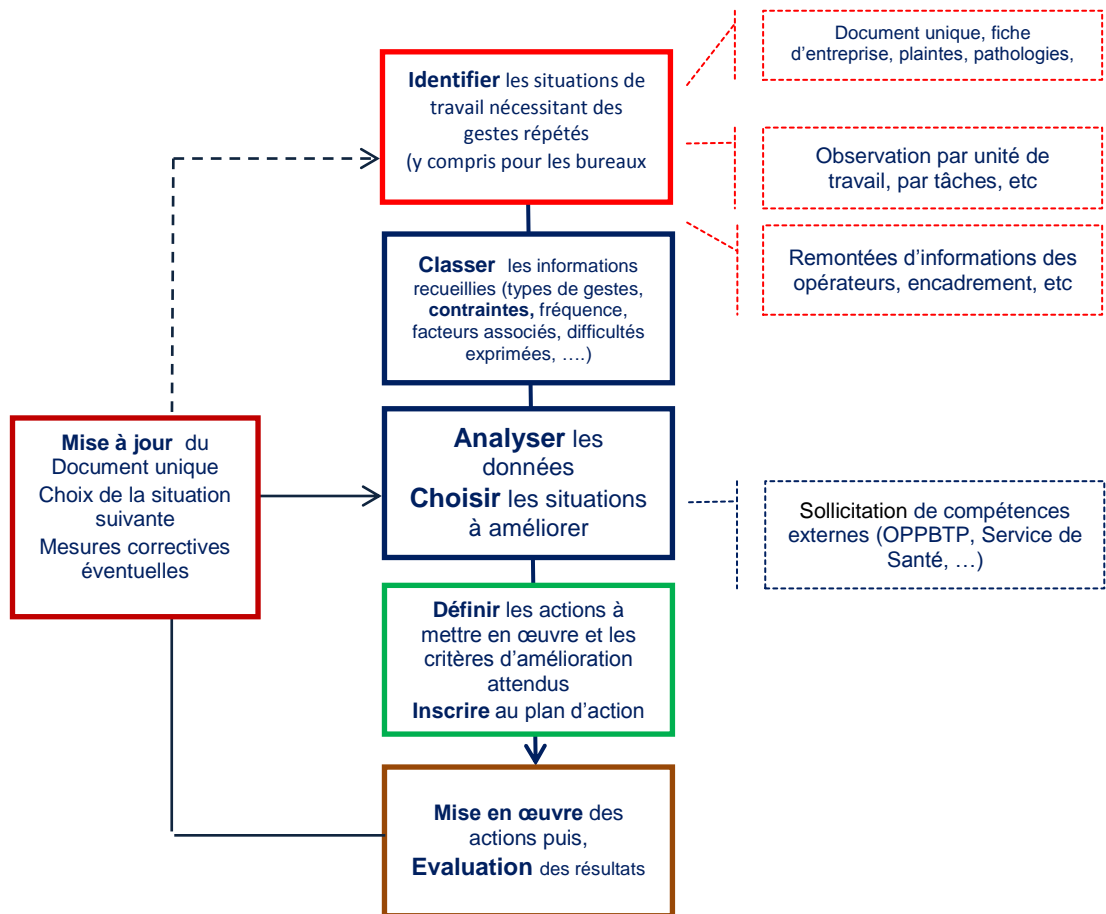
Document unique, fiche d'entreprise, plaintes, pathologies,

Identifier les situations de travail nécessitant des gestes répétés (y compris pour les bureaux

Observation par unité de travail, par tâches, etc

Remontées d'informations des opérateurs, encadrement, etc

Classer les informations recueillies (types de gestes, contraintes, fréquence, facteurs associés, difficultés exprimées, ….)

Mise à jour du Document unique
Choix de la situation suivante
Mesures correctives éventuelles

Analyser les données
Choisir les situations à améliorer

Sollicitation de compétences externes (OPPBTP, Service de Santé, …)

Définir les actions à mettre en œuvre et les critères d'amélioration attendus
Inscrire au plan d'action

Mise en œuvre des actions puis,
Evaluation des résultats